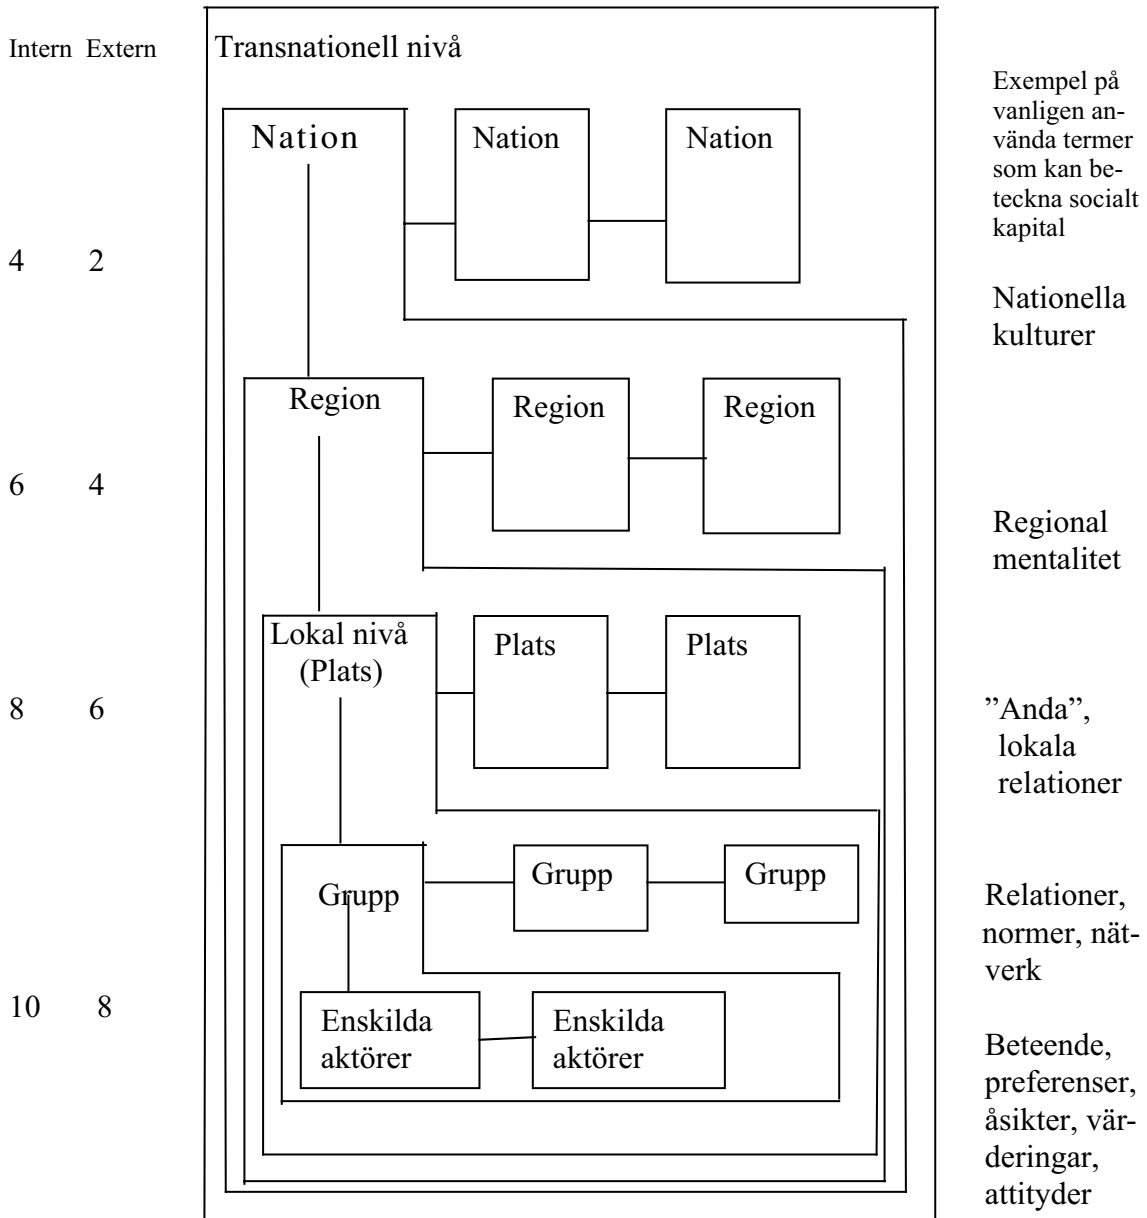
Intern Extern

Transnationell nivå

Exempel på vanligen använda termer som kan beteckna socialt kapital

Nation

Nation

Nation

4 2

Nationella kulturer

Region

Region

Region

6 4

Regional mentalitet

Lokal nivå (Plats)

Plats

Plats

8 6

”Anda”, lokala relationer

Grupp

Grupp

Grupp

Relationer, normer, nätverk

10 8

Enskilda aktörer

Enskilda aktörer

Beteende, preferenser, åsikter, värderingar, attityder